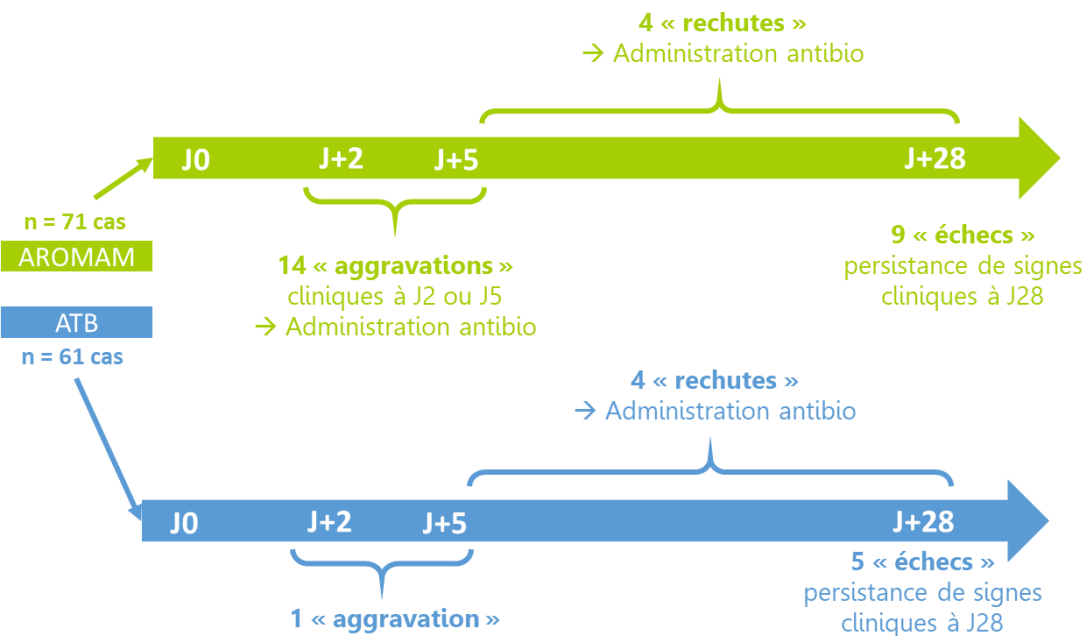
4 « rechutes »
→ Administration antibio

J0 J+2 J+5 J+28

n = 71 cas
AROMAM

14 « aggravations »
cliniques à J2 ou J5
→ Administration antibio

9 « échecs »
persistance de signes cliniques à J28

ATB
n = 61 cas

4 « rechutes »
→ Administration antibio

J0 J+2 J+5 J+28

5 « échecs »
persistance de signes cliniques à J28

1 « aggravation »